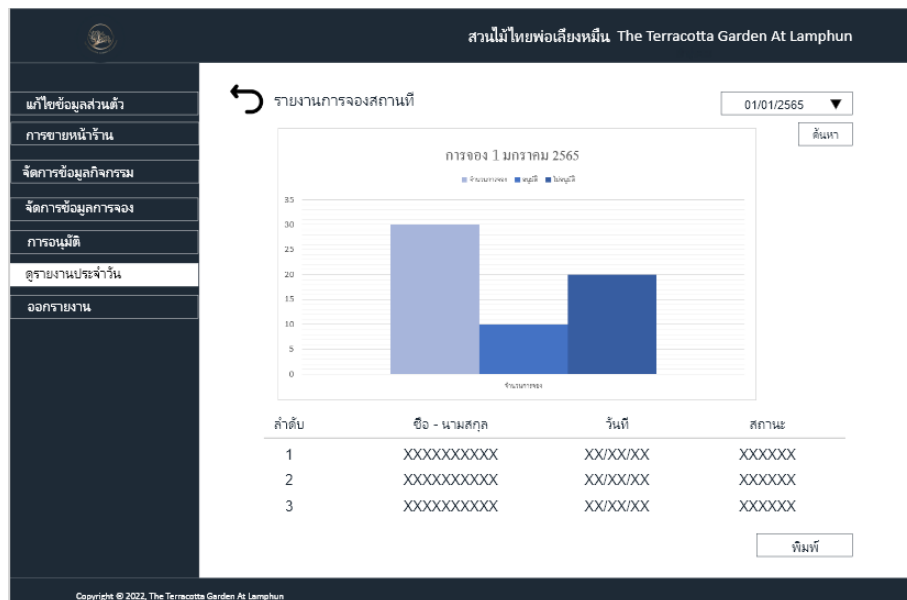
สวนไม้ไทยพ่อเลี้ยงหมื่น The Terracotta Garden At Lamphun

แก้ไขข้อมูลส่วนตัว
การขายหน้าร้าน
จัดการข้อมูลกิจกรรม
จัดการข้อมูลการจอง
การอนุมัติ
ดูรายงานประจำวัน
ออกรายงาน

รายงานการจองสถานที่

01/01/2565 ▼

ค้นหา

การจอง 1 มกราคม 2565

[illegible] ■ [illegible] ■ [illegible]

35
30
25
20
15
10
5
0

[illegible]

| ลำดับ | ชื่อ - นามสกุล | วันที่ | สถานะ |
|---|---|---|---|
| 1 | XXXXXXXXXX | XX/XX/XX | XXXXXX |
| 2 | XXXXXXXXXX | XX/XX/XX | XXXXXX |
| 3 | XXXXXXXXXX | XX/XX/XX | XXXXXX |

พิมพ์

Copyright © 2022, The Terracotta Garden At Lamphun